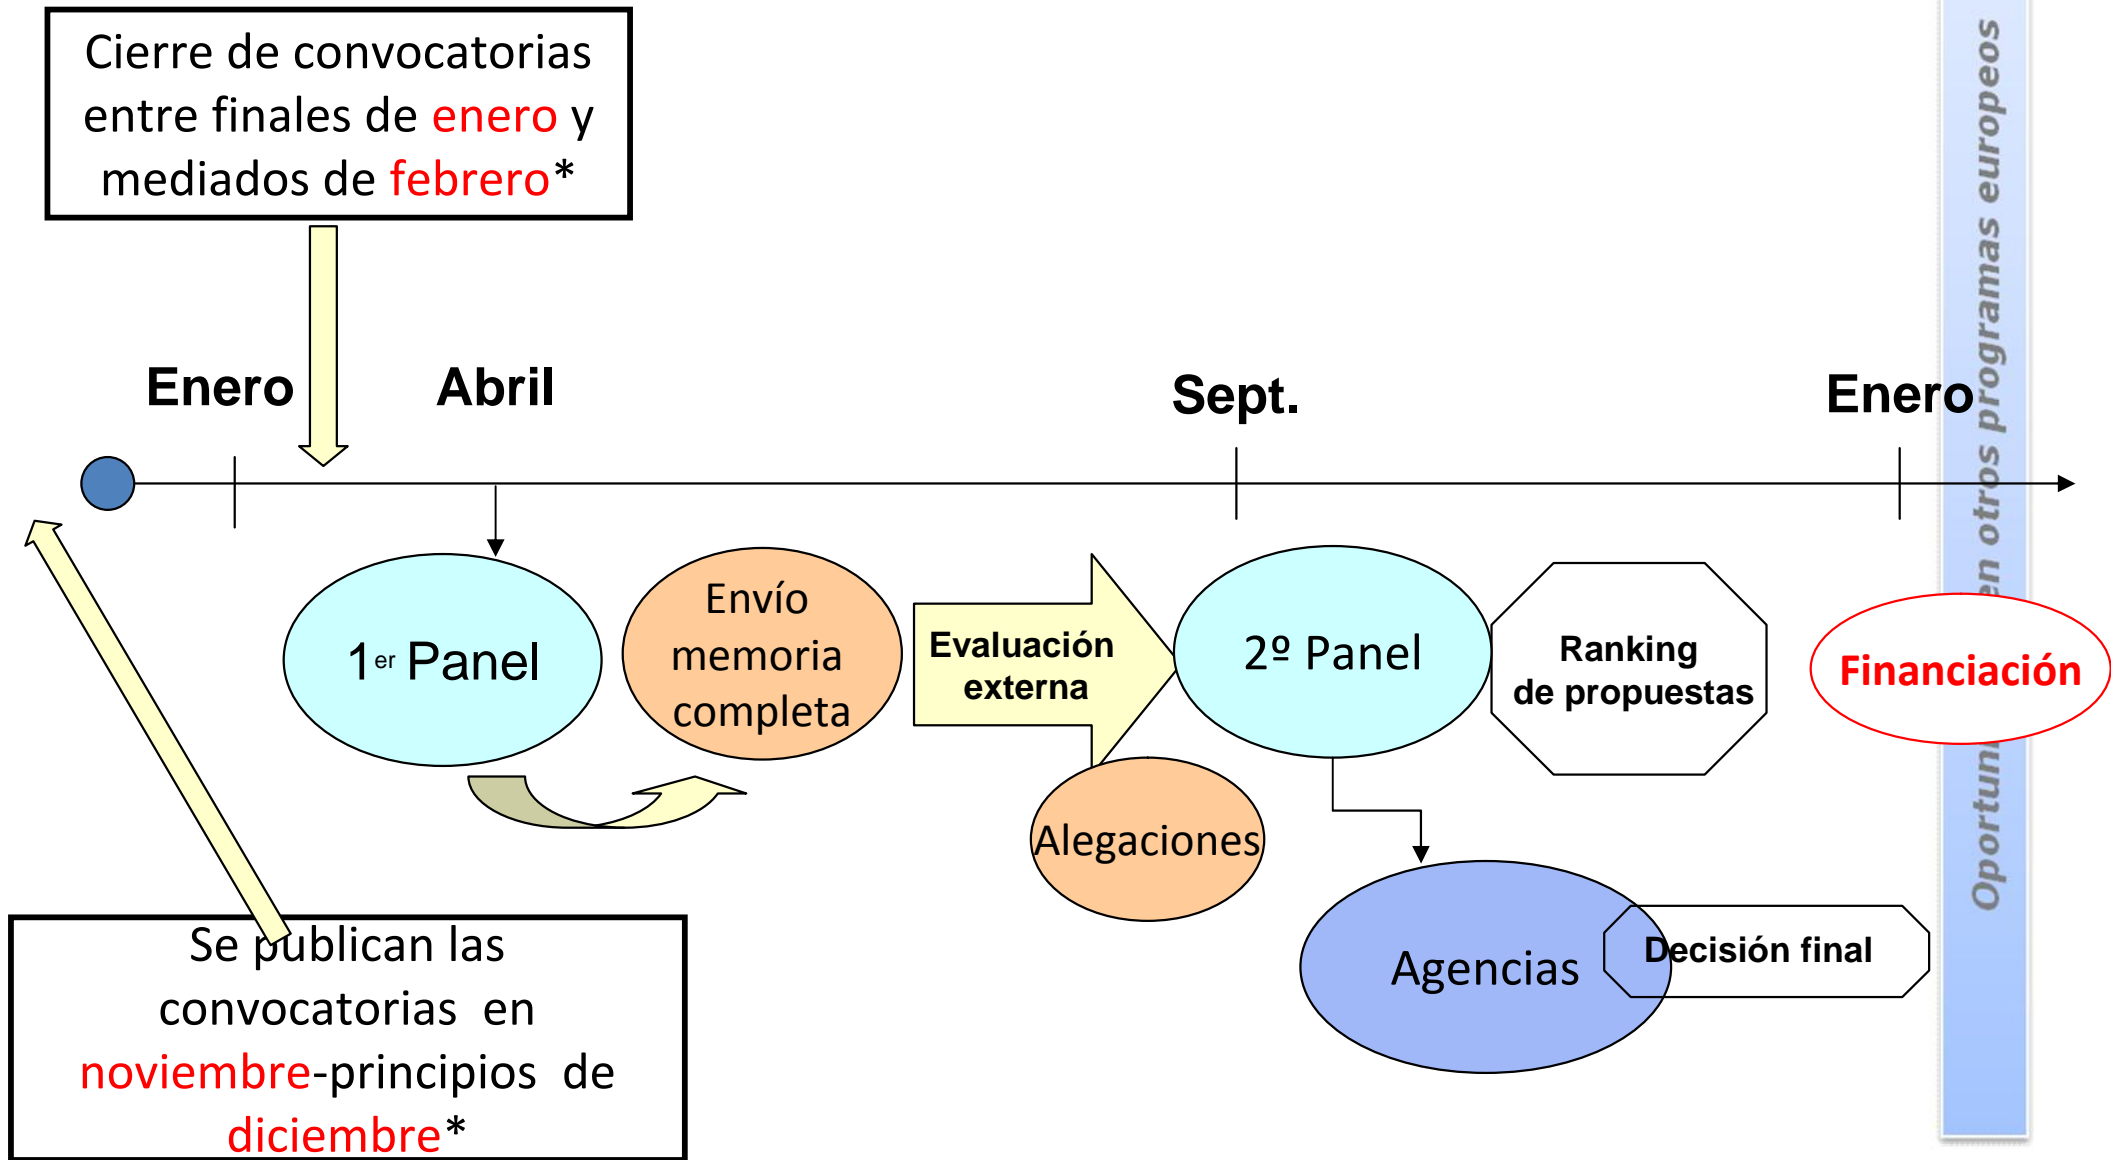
Cierre de convocatorias entre finales de enero y mediados de febrero*

Enero

Abril

Sept.

Enero

1er Panel

Envío memoria completa

Evaluación externa

2º Panel

Ranking de propuestas

Financiación

Alegaciones

Agencias

Decisión final

Se publican las convocatorias en noviembre-principios de diciembre*

Oportun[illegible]en otros programas europeos